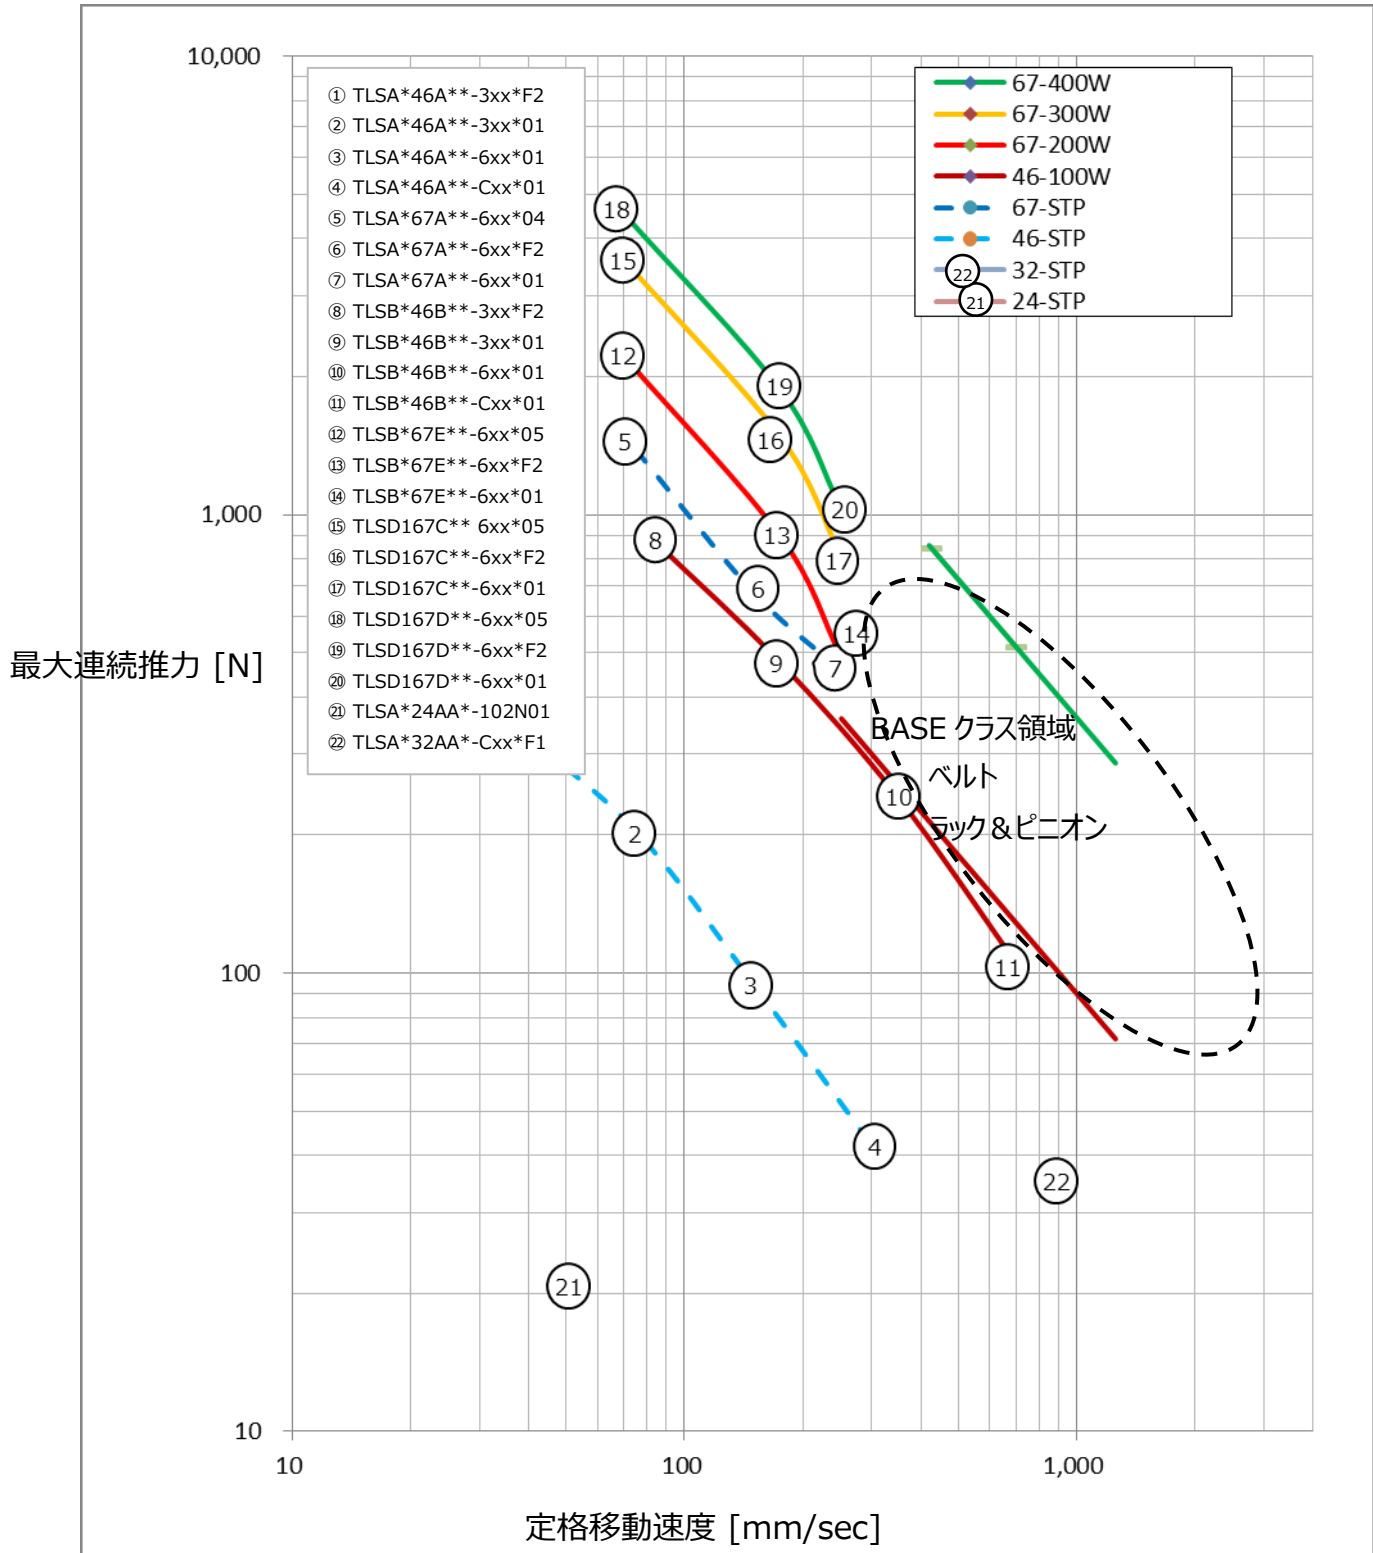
10,000
1,000
100
10

最大連続推力 [N]

① TLSA*46A**-3xx*F2
② TLSA*46A**-3xx*01
③ TLSA*46A**-6xx*01
④ TLSA*46A**-Cxx*01
⑤ TLSA*67A**-6xx*04
⑥ TLSA*67A**-6xx*F2
⑦ TLSA*67A**-6xx*01
⑧ TLSB*46B**-3xx*F2
⑨ TLSB*46B**-3xx*01
⑩ TLSB*46B**-6xx*01
⑪ TLSB*46B**-Cxx*01
⑫ TLSB*67E**-6xx*05
⑬ TLSB*67E**-6xx*F2
⑭ TLSB*67E**-6xx*01
⑮ TLSD167C** 6xx*05
⑯ TLSD167C**-6xx*F2
⑰ TLSD167C**-6xx*01
⑱ TLSD167D**-6xx*05
⑲ TLSD167D**-6xx*F2
⑳ TLSD167D**-6xx*01
㉑ TLSA*24AA*-102N01
㉒ TLSA*32AA*-Cxx*F1

67-400W
67-300W
67-200W
46-100W
67-STP
46-STP
22 32-STP
21 24-STP

18
15
12
5
8
19
16
13
6
9
20
17
14
7
2
3
4
10
11
21
22

BASE クラス領域
ベルト
ラック＆ピニオン

10
100
1,000

定格移動速度 [mm/sec]